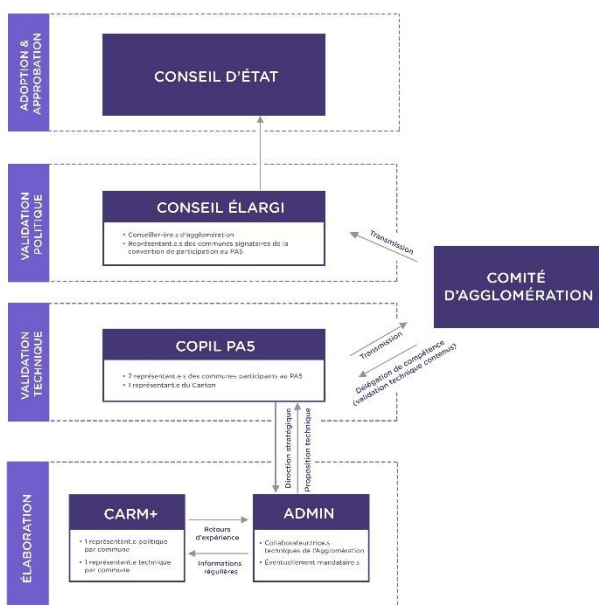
ADOPTION & APPROBATION

CONSEIL D'ÉTAT

VALIDATION POLITIQUE

CONSEIL ÉLARGI

• Conseiller·ère.s d'agglomération
• Représentant.e.s des communes signataires de la convention de participation au PA5

Transmission

COMITÉ D'AGGLOMÉRATION

VALIDATION TECHNIQUE

COPIL PA5

• 7 représentant.e.s des communes participants au PA5
• 1 représentant.e du Canton

Transmission

Délégation de compétence (validation technique contenus)

Direction stratégique

Proposition technique

ÉLABORATION

CARM+

• 1 représentant.e politique par commune
• 1 représentant.e technique par commune

Retours d'expérience

Informations régulières

ADMIN

• Collaborateur.trice.s techniques de l'Agglomération
• Éventuellement mandataire.s